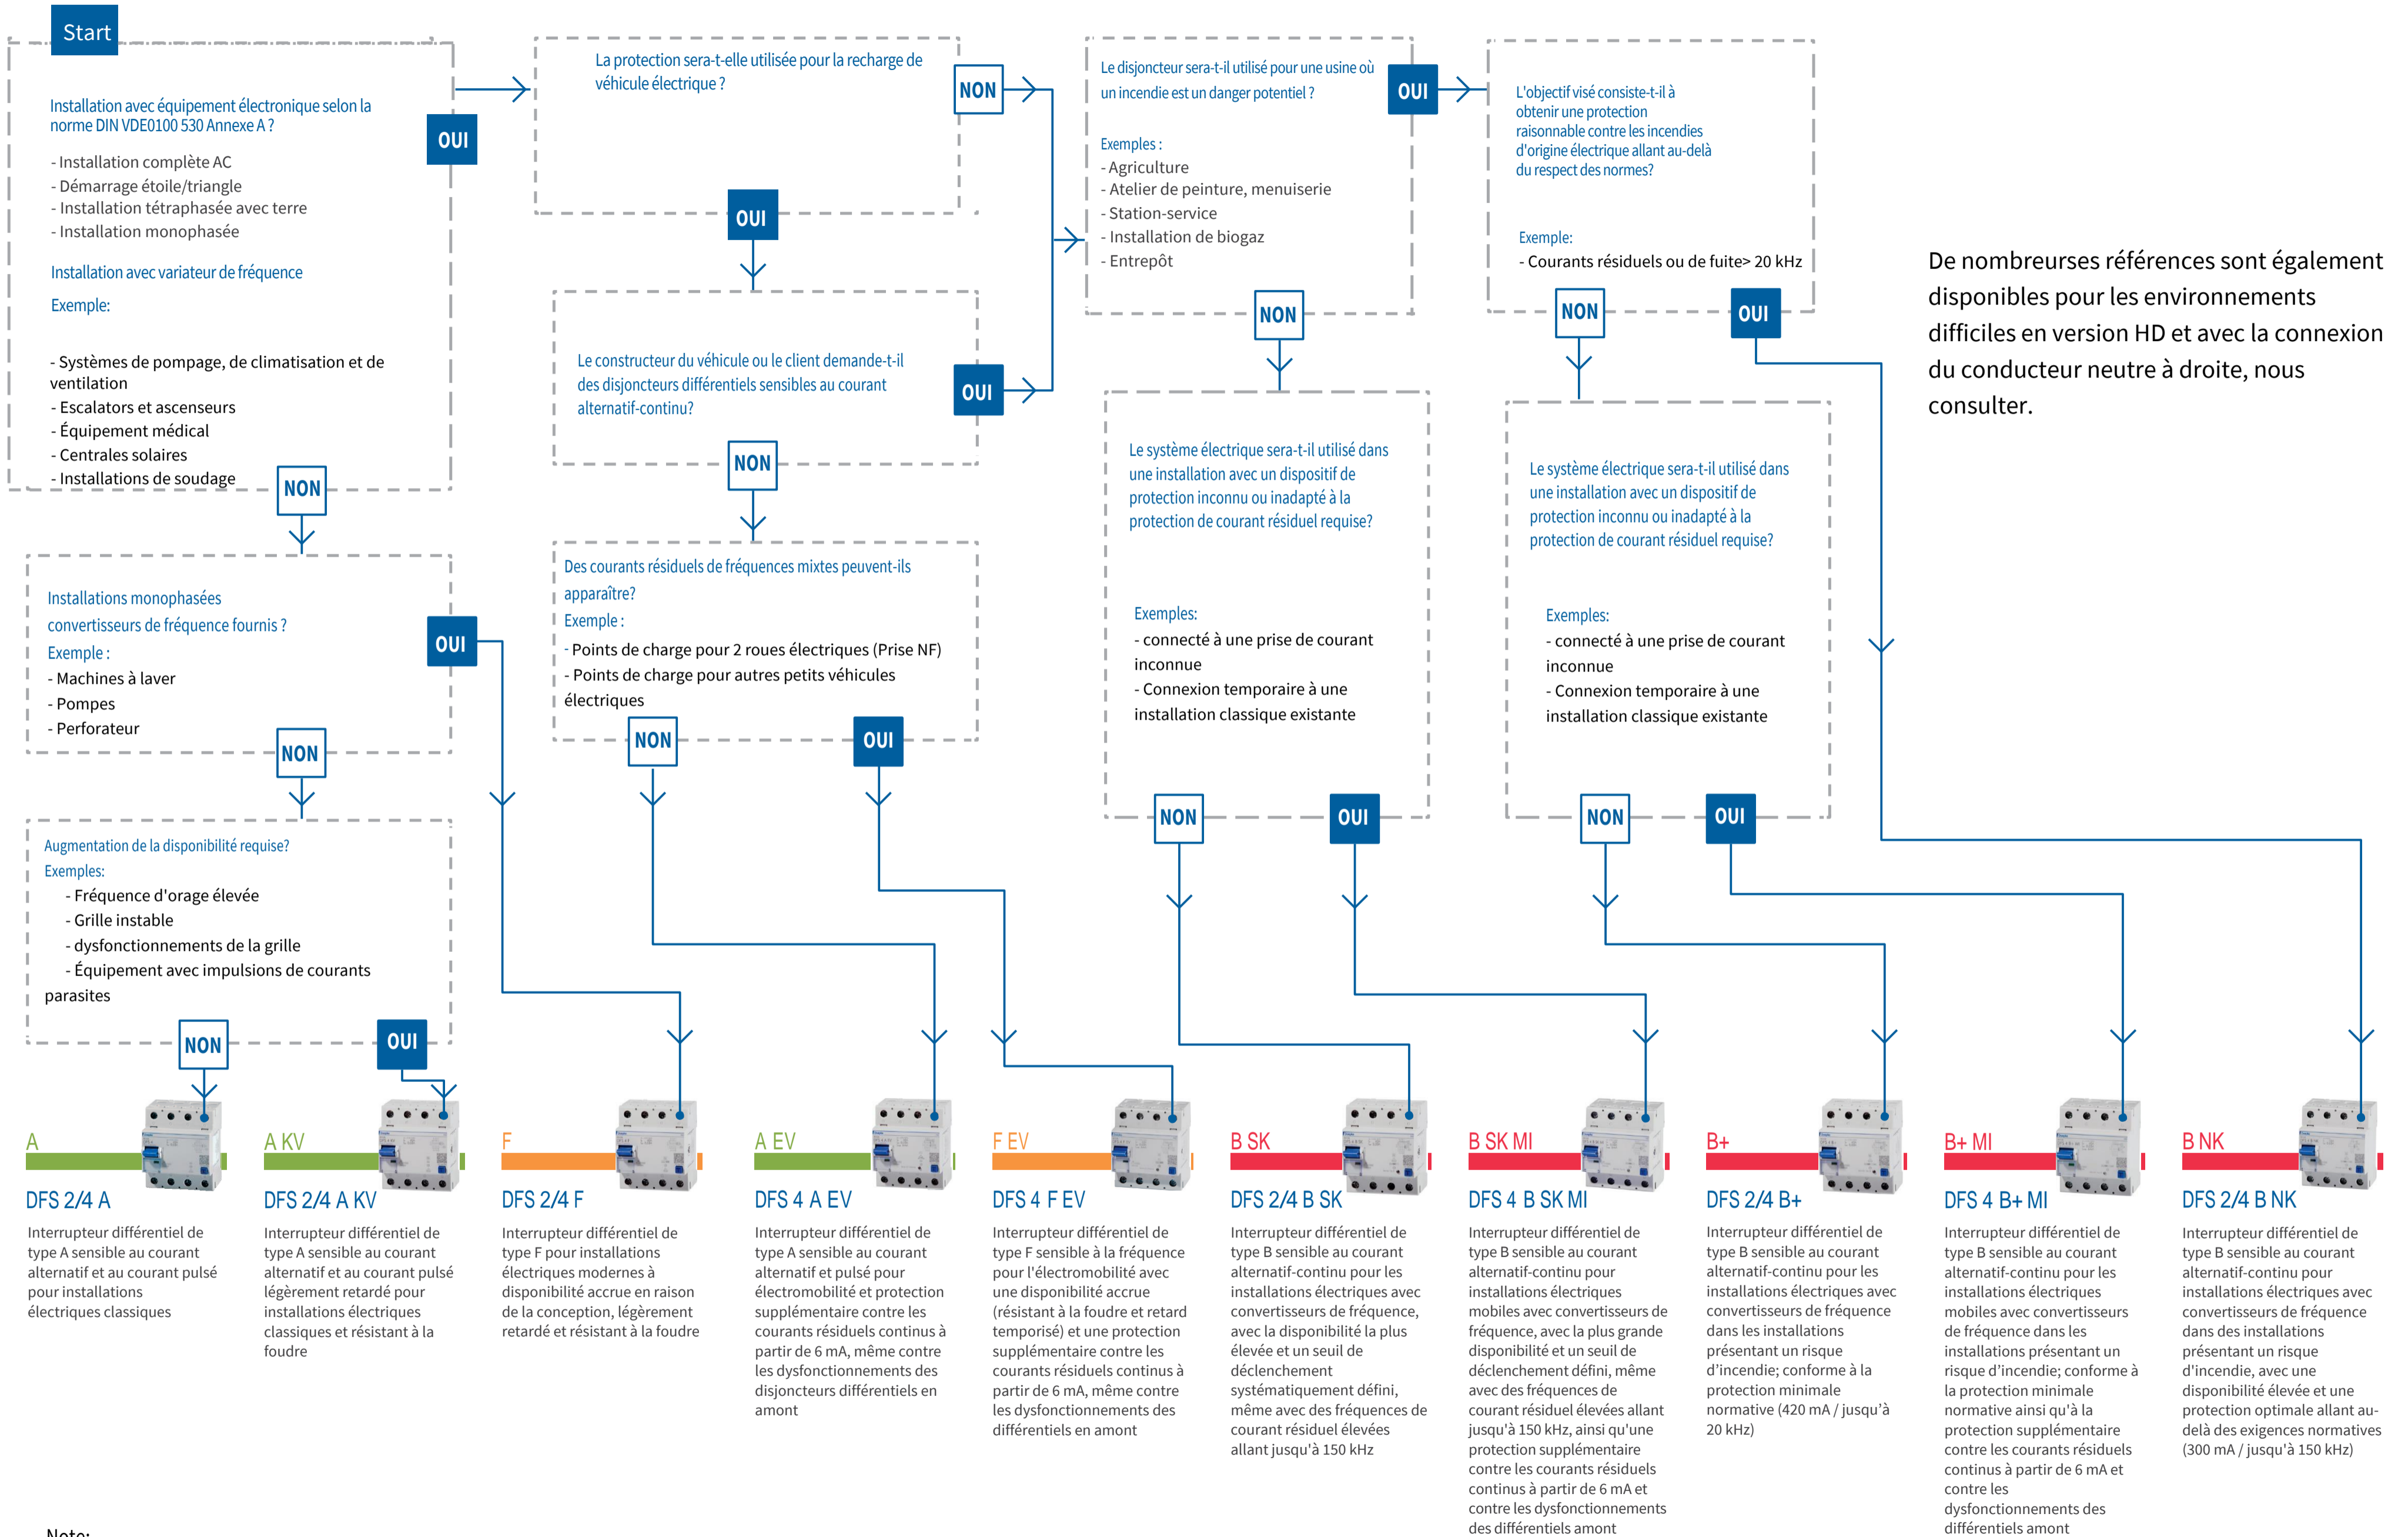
Start

Installation avec équipement électronique selon la norme DIN VDE0100 530 Annexe A ?

- Installation complète AC
- Démarrage étoile/triangle
- Installation tétraphasée avec terre
- Installation monophasée

Installation avec variateur de fréquence

Exemple:

- Systèmes de pompage, de climatisation et de ventilation
- Escalators et ascenseurs
- Équipement médical
- Centrales solaires
- Installations de soudage

OUI

NON

La protection sera-t-elle utilisée pour la recharge de véhicule électrique ?

NON

OUI

Le constructeur du véhicule ou le client demande-t-il des disjoncteurs différentiels sensibles au courant alternatif-continu?

OUI

NON

Le disjoncteur sera-t-il utilisé pour une usine où un incendie est un danger potentiel ?

Exemples :
- Agriculture
- Atelier de peinture, menuiserie
- Station-service
- Installation de biogaz
- Entrepôt

OUI

NON

L'objectif visé consiste-t-il à obtenir une protection raisonnable contre les incendies d'origine électrique allant au-delà du respect des normes?

Exemple:
- Courants résiduels ou de fuite> 20 kHz

NON

OUI

De nombreurses références sont également disponibles pour les environnements difficiles en version HD et avec la connexion du conducteur neutre à droite, nous consulter.

Installations monophasées convertisseurs de fréquence fournis ?
Exemple :
- Machines à laver
- Pompes
- Perforateur

OUI

NON

Des courants résiduels de fréquences mixtes peuvent-ils apparaître?
Exemple :
- Points de charge pour 2 roues électriques (Prise NF)
- Points de charge pour autres petits véhicules électriques

NON

OUI

Le système électrique sera-t-il utilisé dans une installation avec un dispositif de protection inconnu ou inadapté à la protection de courant résiduel requise?

Exemples:
- connecté à une prise de courant inconnue
- Connexion temporaire à une installation classique existante

NON

OUI

Le système électrique sera-t-il utilisé dans une installation avec un dispositif de protection inconnu ou inadapté à la protection de courant résiduel requise?

Exemples:
- connecté à une prise de courant inconnue
- Connexion temporaire à une installation classique existante

NON

OUI

Augmentation de la disponibilité requise?
Exemples:
- Fréquence d'orage élevée
- Grille instable
- dysfonctionnements de la grille
- Équipement avec impulsions de courants parasites

NON

OUI

A
DFS 2/4 A
Interrupteur différentiel de type A sensible au courant alternatif et au courant pulsé pour installations électriques classiques

A KV
DFS 2/4 A KV
Interrupteur différentiel de type A sensible au courant alternatif et au courant pulsé légèrement retardé pour installations électriques classiques et résistant à la foudre

F
DFS 2/4 F
Interrupteur différentiel de type F pour installations électriques modernes à disponibilité accrue en raison de la conception, légèrement retardé et résistant à la foudre

A EV
DFS 4 A EV
Interrupteur différentiel de type A sensible au courant alternatif et pulsé pour électromobilité et protection supplémentaire contre les courants résiduels continus à partir de 6 mA, même contre les dysfonctionnements des disjoncteurs différentiels en amont

F EV
DFS 4 F EV
Interrupteur différentiel de type F sensible à la fréquence pour l'électromobilité avec une disponibilité accrue (résistant à la foudre et retard temporisé) et une protection supplémentaire contre les courants résiduels continus à partir de 6 mA, même contre les dysfonctionnements des différentiels en amont

B SK
DFS 2/4 B SK
Interrupteur différentiel de type B sensible au courant alternatif-continu pour les installations électriques avec convertisseurs de fréquence, avec la disponibilité la plus élevée et un seuil de déclenchement systématiquement défini, même avec des fréquences de courant résiduel élevées allant jusqu'à 150 kHz

B SK MI
DFS 4 B SK MI
Interrupteur différentiel de type B sensible au courant alternatif-continu pour installations électriques mobiles avec convertisseurs de fréquence, avec la plus grande disponibilité et un seuil de déclenchement défini, même avec des fréquences de courant résiduel élevées allant jusqu'à 150 kHz, ainsi qu'une protection supplémentaire contre les courants résiduels continus à partir de 6 mA et contre les dysfonctionnements des différentiels amont

B+
DFS 2/4 B+
Interrupteur différentiel de type B sensible au courant alternatif-continu pour les installations électriques avec convertisseurs de fréquence dans les installations présentant un risque d'incendie; conforme à la protection minimale normative (420 mA / jusqu'à 20 kHz)

B+ MI
DFS 4 B+ MI
Interrupteur différentiel de type B sensible au courant alternatif-continu pour les installations électriques mobiles avec convertisseurs de fréquence dans les installations présentant un risque d'incendie; conforme à la protection minimale normative ainsi qu'à la protection supplémentaire contre les courants résiduels continus à partir de 6 mA et contre les dysfonctionnements des différentiels amont

B NK
DFS 2/4 B NK
Interrupteur différentiel de type B sensible au courant alternatif-continu pour installations électriques avec convertisseurs de fréquence dans des installations présentant un risque d'incendie, avec une disponibilité élevée et une protection optimale allant au-delà des exigences normatives (300 mA / jusqu'à 150 kHz)

Note: